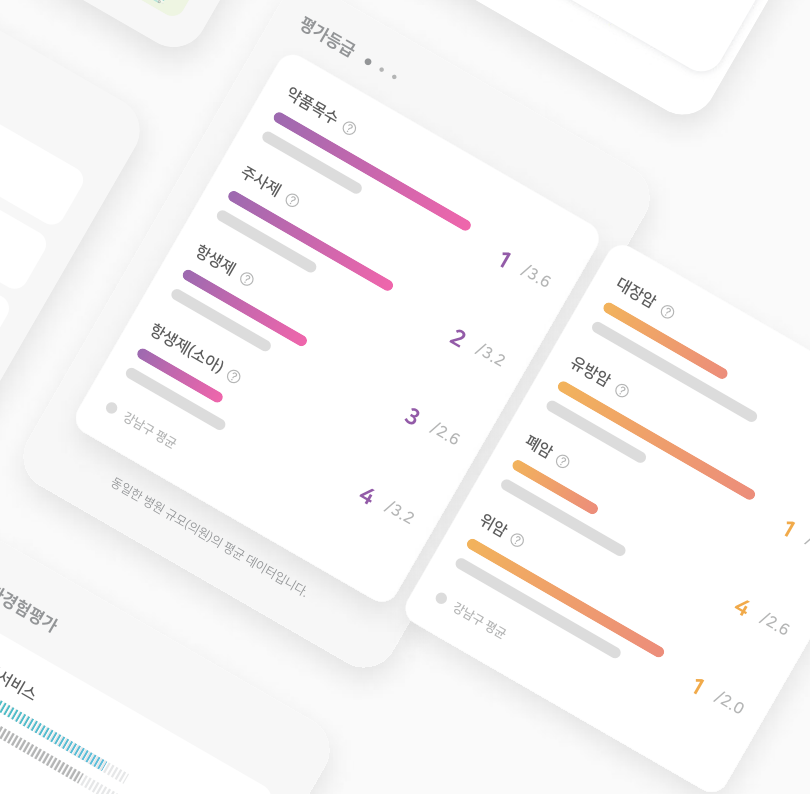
평가등급

약품목수 ?
1 /3.6

주사제 ?
2 /3.2

항생제 ?
3 /2.6

항생제(소아) ?
4 /3.2

강남구 평균

동일한 병원 규모(의원)의 평균 데이터입니다.

대장암 ?
1 /

유방암 ?

폐암 ?
4 /2.6

위암 ?
1 /2.0

강남구 평균

경험평가

서비스